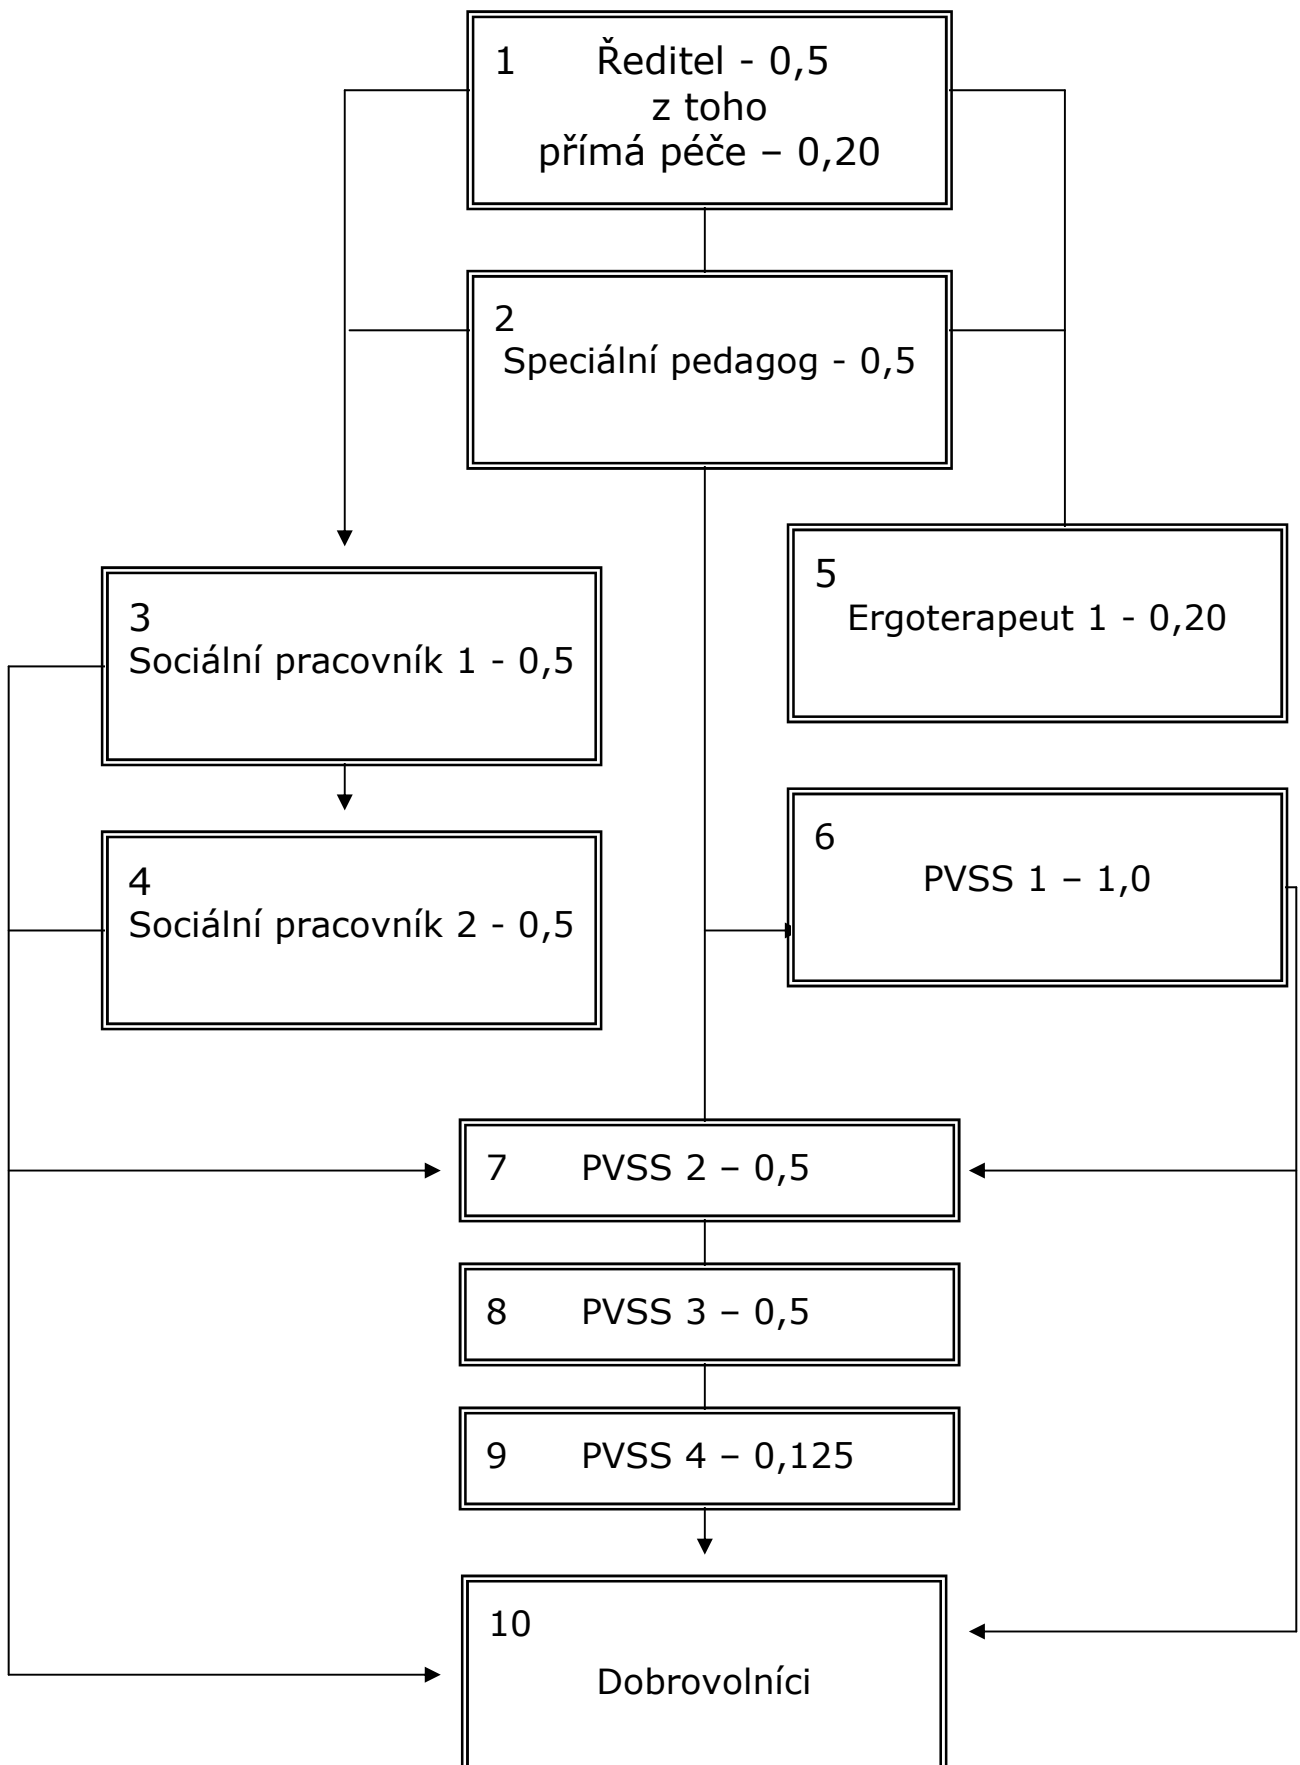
1 Ředitel - 0,5
z toho
přímá péče – 0,20

2
Speciální pedagog - 0,5

3
Sociální pracovník 1 - 0,5

5
Ergoterapeut 1 - 0,20

4
Sociální pracovník 2 - 0,5

6
PVSS 1 – 1,0

7 PVSS 2 – 0,5

8 PVSS 3 – 0,5

9 PVSS 4 – 0,125

10
Dobrovolníci